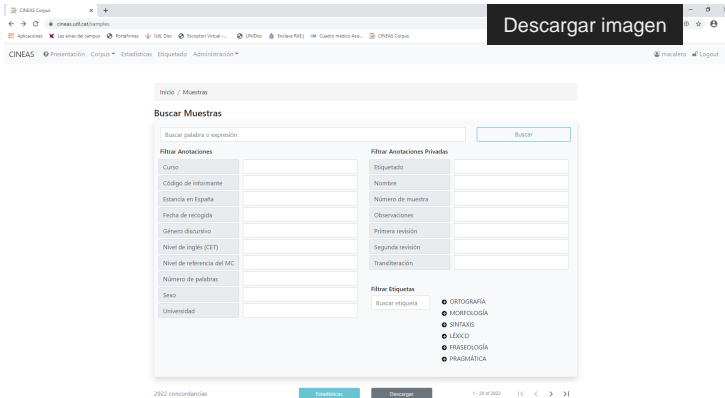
CINEAS Corpus
cineas.udl.cat/samples
Aplicaciones Les eines del campus Portafirmas UdL Doc Escriptori Virtual ... UNIDisc Enclave RAE | Cuadro médico Asis... CINEAS Corpus

Descargar imagen

CINEAS Presentación Corpus Estadísticas Etiquetado Administración
macalero Logout

Inicio / Muestras

Buscar Muestras

Buscar palabra o expresión
Buscar

Filtrar Anotaciones
Curso
Código de informante
Estancia en España
Fecha de recogida
Género discursivo
Nivel de inglés (CET)
Nivel de referencia del MC
Número de palabras
Sexo
Universidad

Filtrar Anotaciones Privadas
Etiquetado
Nombre
Número de muestra
Observaciones
Primera revisión
Segunda revisión
Transliteración

Filtrar Etiquetas
Buscar etiqueta
ORTOGRAFÍA
MORFOLOGÍA
SINTAXIS
LÉXICO
FRASEOLOGÍA
PRAGMÁTICA

2922 concordancias
Estadísticas
Descargar
1 - 20 of 2922